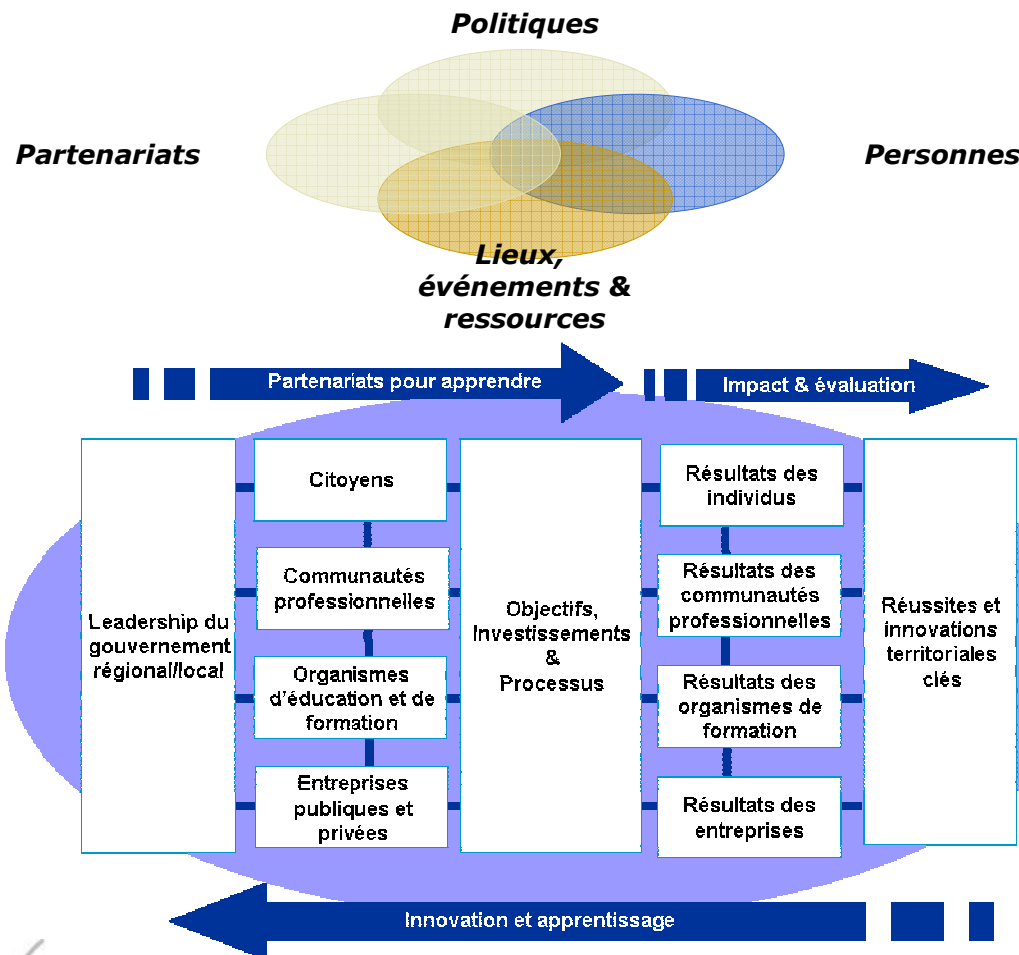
Politiques

Partenariats

Personnes

Lieux, événements & ressources

Partenariats pour apprendre

Impact & évaluation

Leadership du gouvernement régional/local

Citoyens

Communautés professionnelles

Organismes d'éducation et de formation

Entreprises publiques et privées

Objectifs, Investissements & Processus

Résultats des individus

Résultats des communautés professionnelles

Résultats des organismes de formation

Résultats des entreprises

Réussites et innovations territoriales clés

Innovation et apprentissage